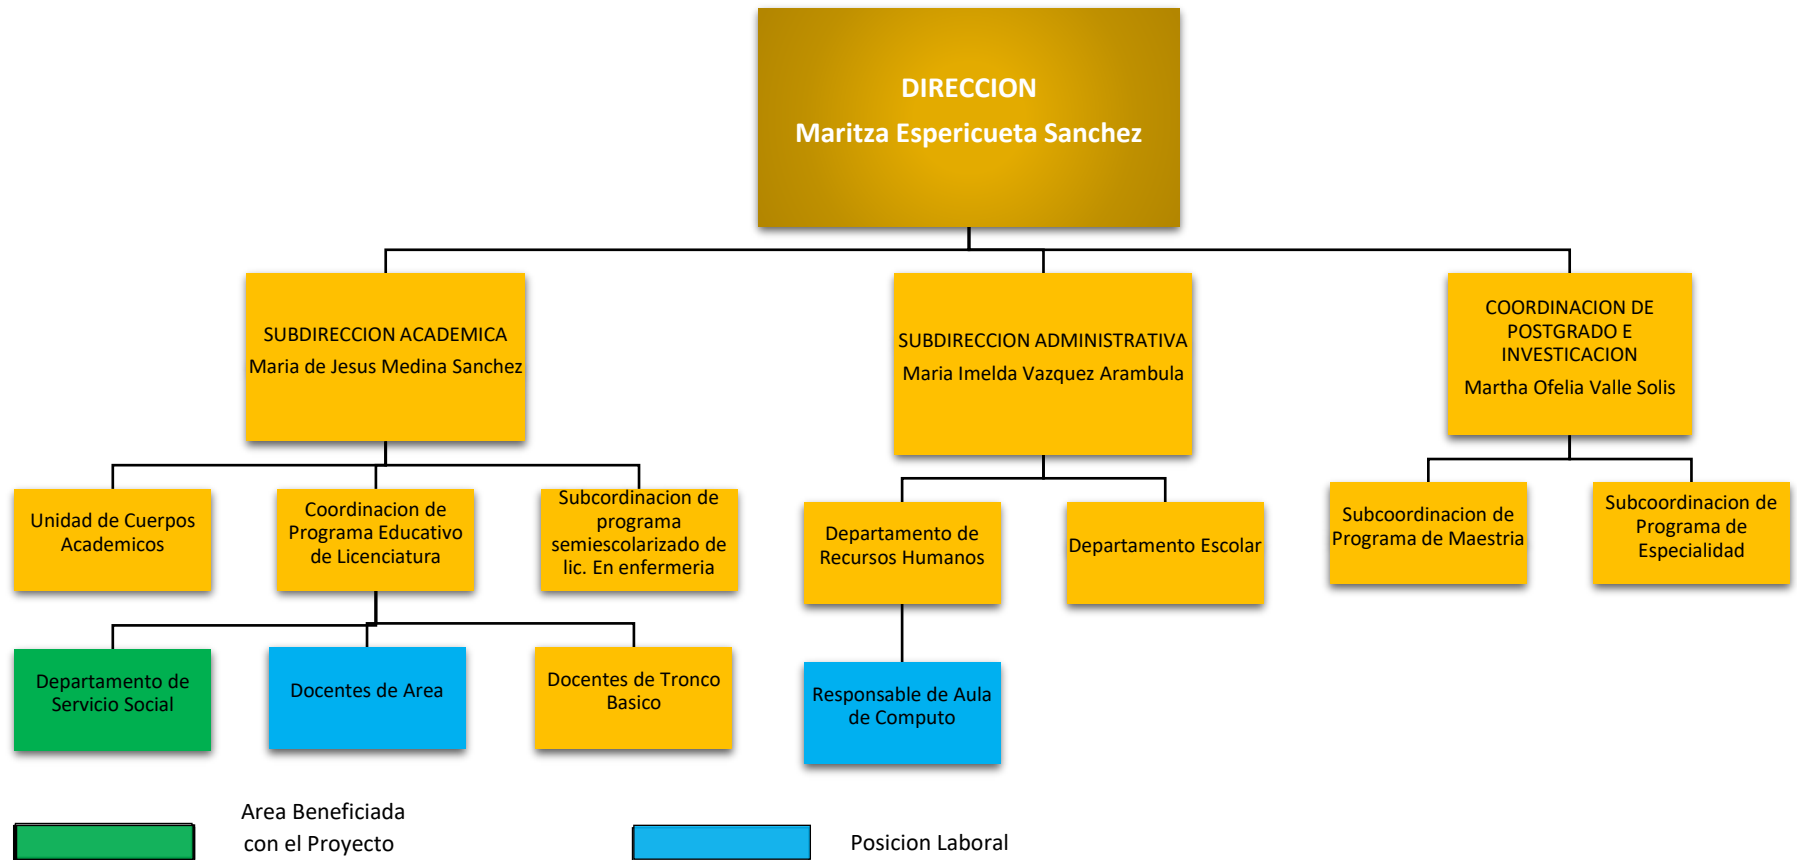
DIRECCION
Maritza Espericueta Sanchez

SUBDIRECCION ACADEMICA
Maria de Jesus Medina Sanchez

SUBDIRECCION ADMINISTRATIVA
Maria Imelda Vazquez Arambula

COORDINACION DE POSTGRADO E INVESTICACION
Martha Ofelia Valle Solis

Unidad de Cuerpos Academicos

Coordinacion de Programa Educativo de Licenciatura

Subcordinacion de programa semiescolarizado de lic. En enfermeria

Departamento de Recursos Humanos

Departamento Escolar

Subcoordinacion de Programa de Maestria

Subcoordinacion de Programa de Especialidad

Departamento de Servicio Social

Docentes de Area

Docentes de Tronco Basico

Responsable de Aula de Computo

Area Beneficiada con el Proyecto

Posicion Laboral